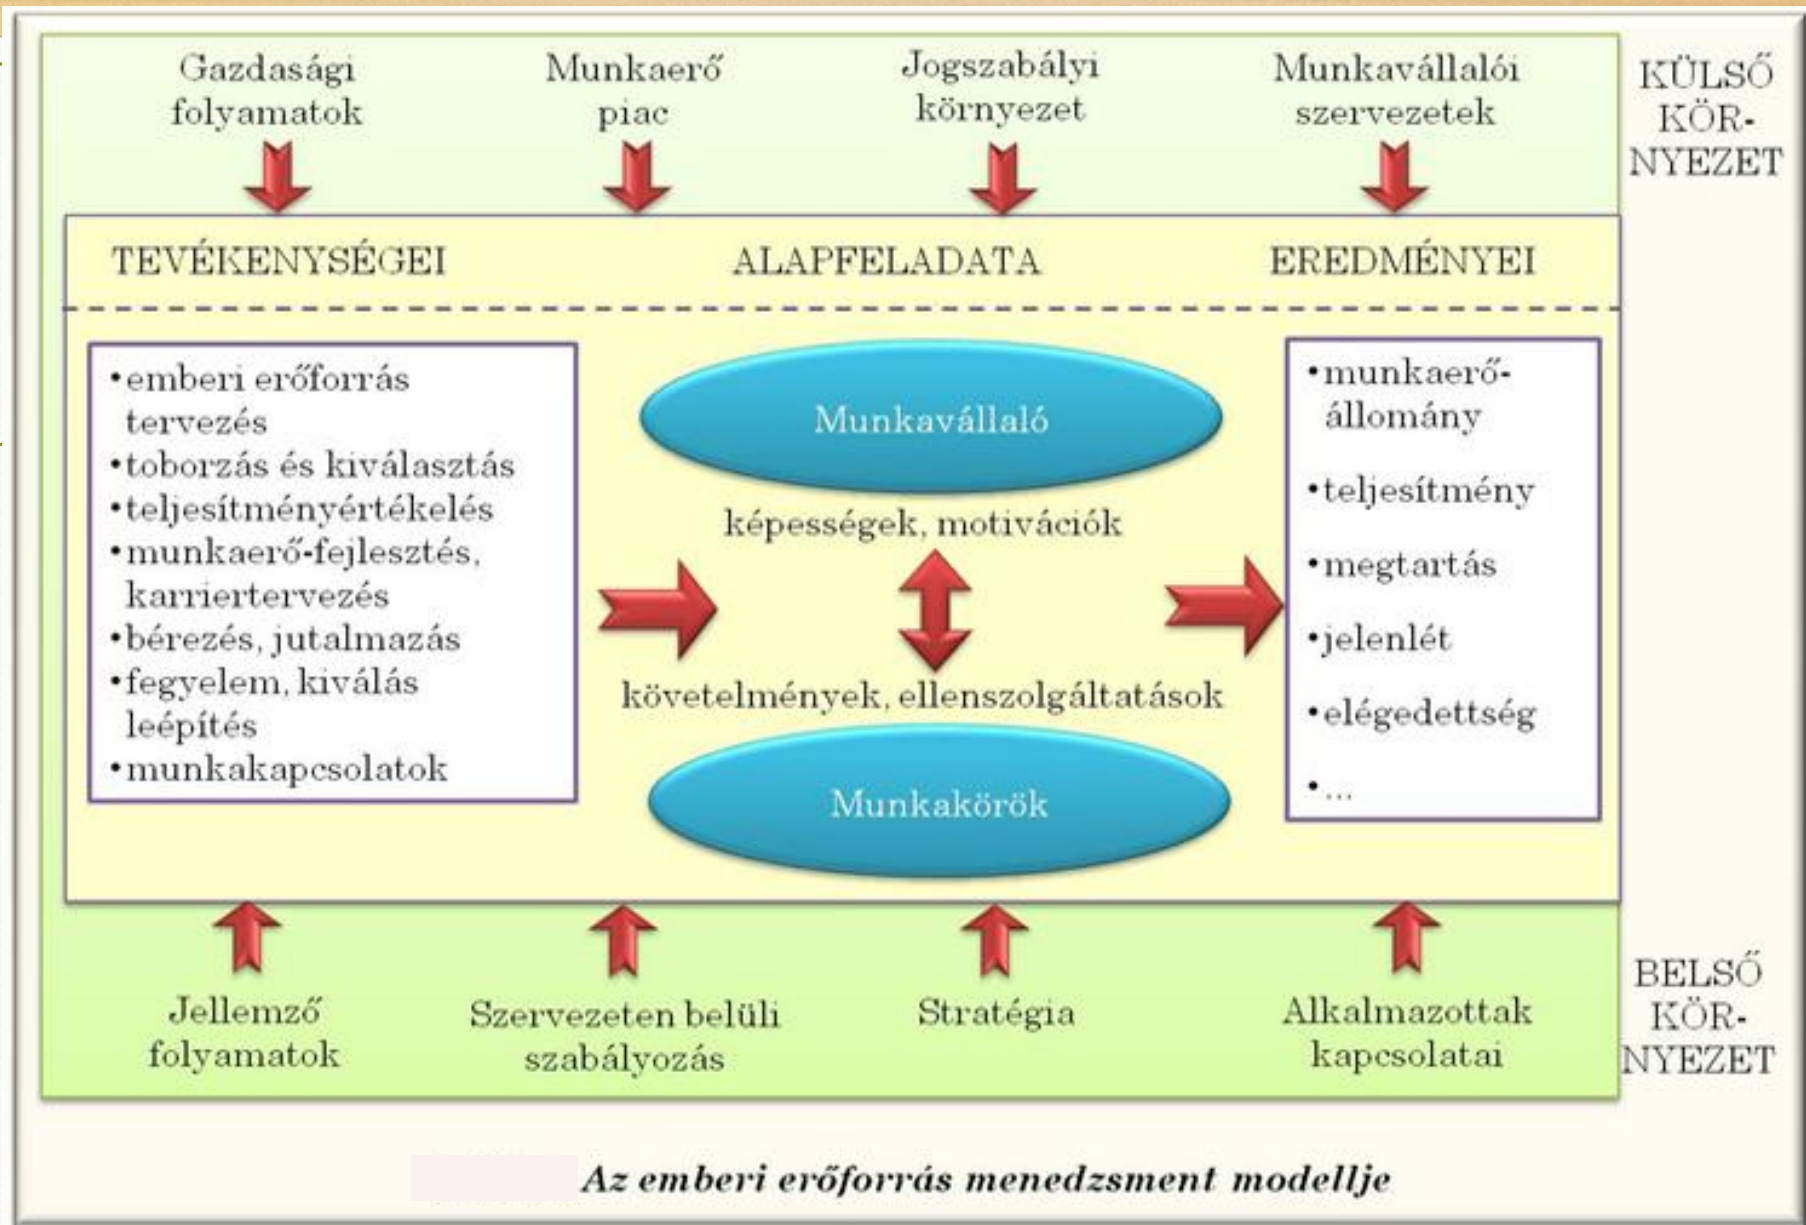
Gazdasági folyamatok

Munkaerő piac

Jogszabályi környezet

Munkavállalói szervezetek

KÜLSŐ KÖR-NYEZET

TEVÉKENYSÉGEI

ALAPFELADATA

EREDMÉNYEI

•emberi erőforrás tervezés
•toborzás és kiválasztás
•teljesítményértékelés
•munkaerő-fejlesztés, karriertervezés
•bérezés, jutalmazás
•fegyelem, kiválás leépítés
•munkakapcsolatok

Munkavállaló

képességek, motivációk

követelmények, ellenszolgáltatások

Munkakörök

•munkaerő-állomány
•teljesítmény
•megtartás
•jelenlét
•elégedettség
•...

Jellemző folyamatok

Szervezeten belüli szabályozás

Stratégia

Alkalmazottak kapcsolatai

BELSŐ KÖR-NYEZET

Az emberi erőforrás menedzsment modellje